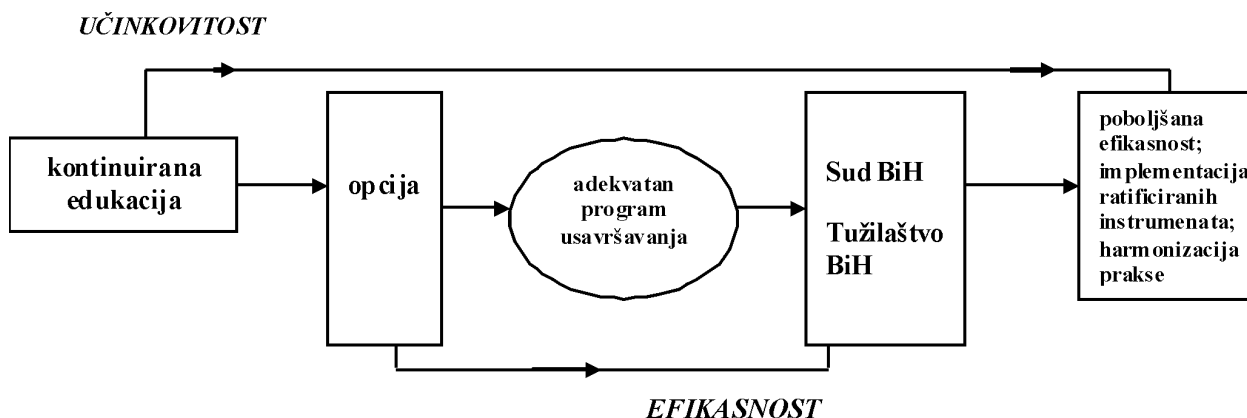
UČINKOVITOST

kontinuirana edukacija

opcija

adekvatan program usavršavanja

Sud BiH

Tužilaštvo BiH

poboljšana efikasnost; implementacija ratificiranih instrumenata; harmonizacija prakse

EFIKASNOST